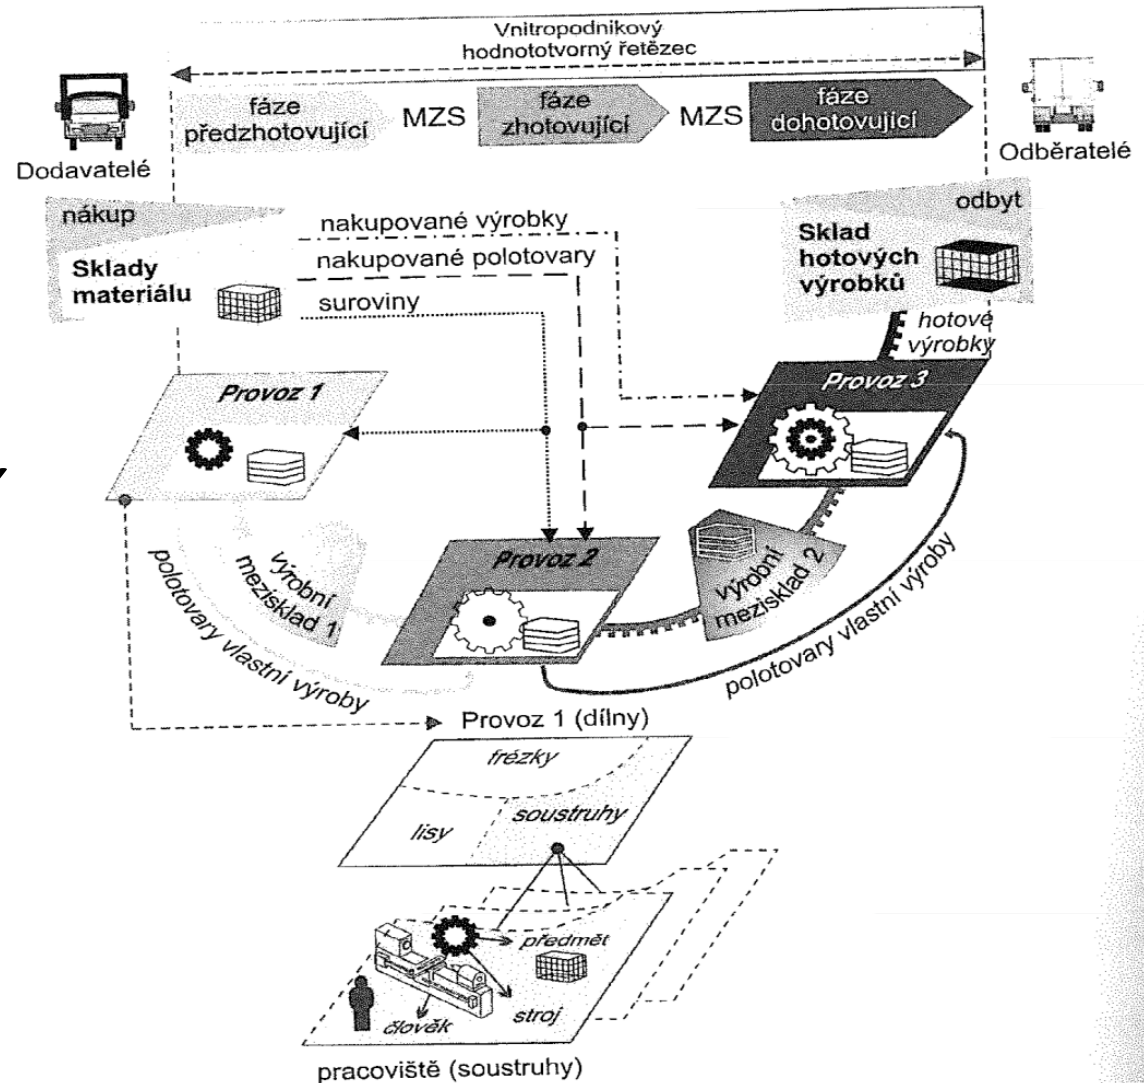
Vnitropodnikový hodnototvorný řetězec

Dodavatelé

fáze předzhotovující

MZS

fáze zhotovující

MZS

fáze dohotovující

Odběratelé

nákup

Sklady materiálu

nakupované výrobky

nakupované polotovary

suroviny

odbyt

Sklad hotových výrobků

hotové výrobky

Provoz 1

Provoz 3

Provoz 2

výrobní mezisklad 1

polotovary vlastní výroby

výrobní mezisklad 2

polotovary vlastní výroby

Provoz 1 (dílny)

frézky

lisy

soustruhy

předmět

člověk

stroj

pracoviště (soustruhy)